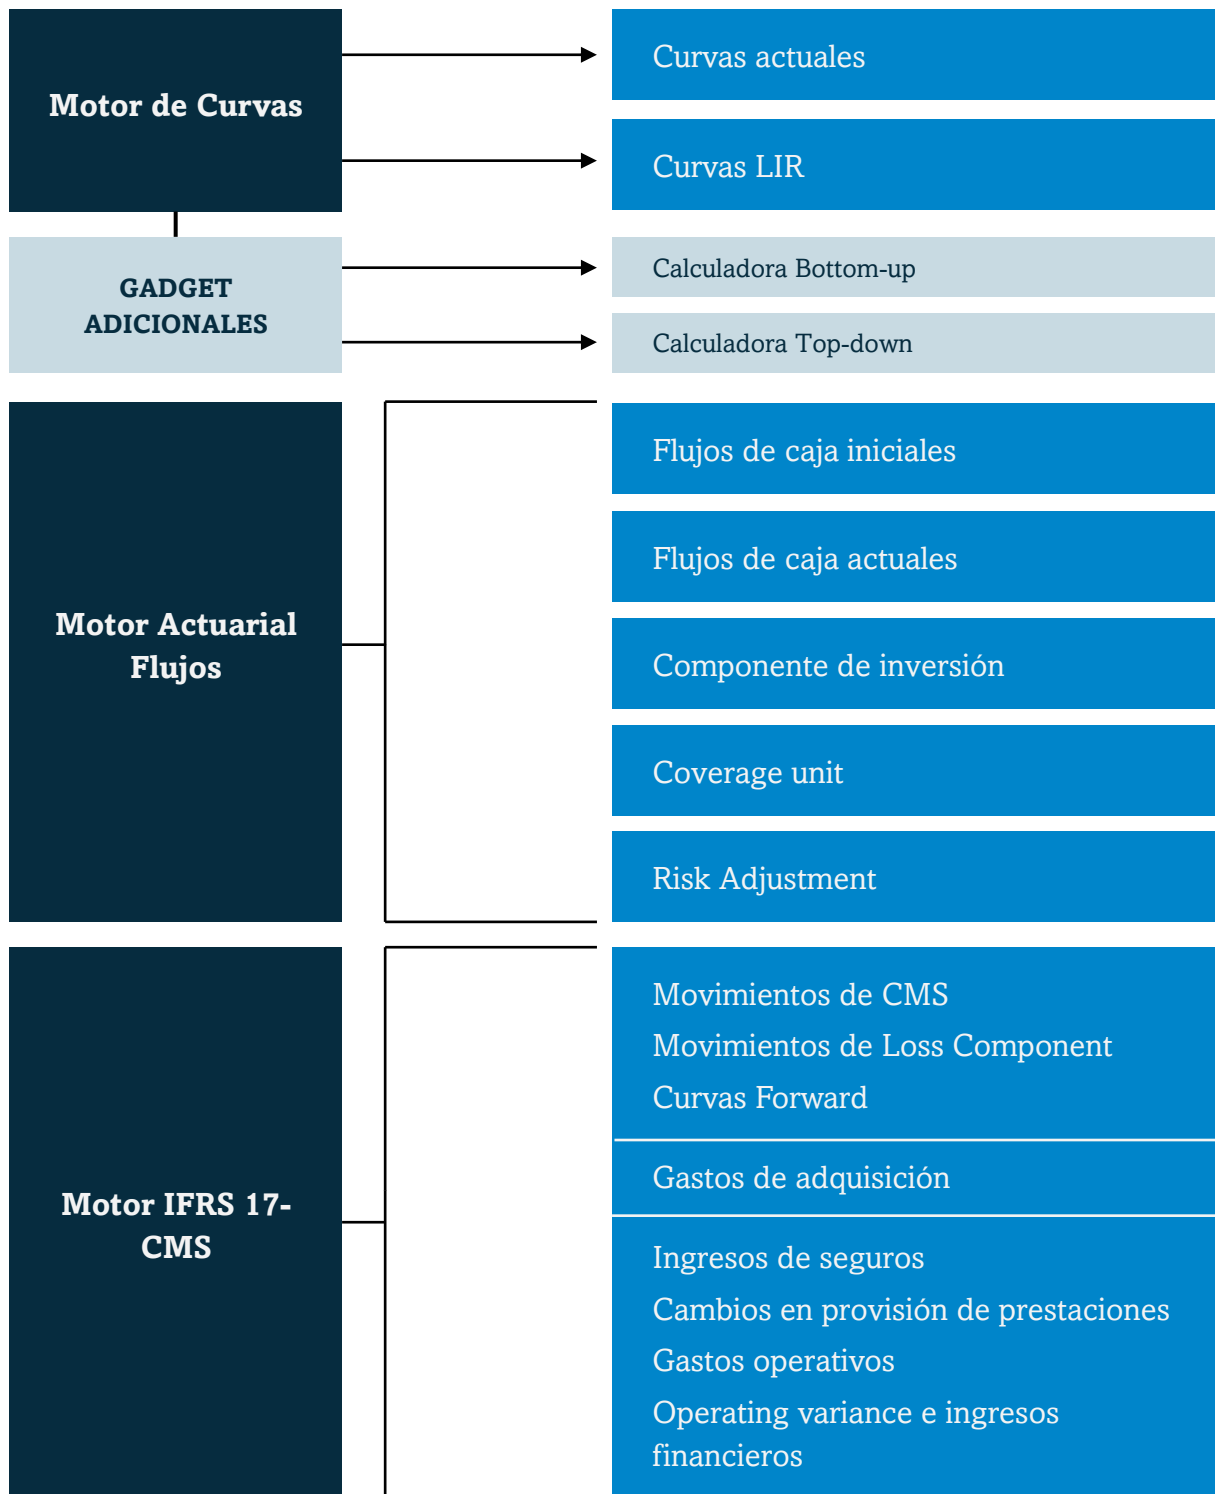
Motor de Curvas

Curvas actuales

Curvas LIR

GADGET ADICIONALES

Calculadora Bottom-up

Calculadora Top-down

Motor Actuarial Flujos

Flujos de caja iniciales

Flujos de caja actuales

Componente de inversión

Coverage unit

Risk Adjustment

Motor IFRS 17-CMS

Movimientos de CMS
Movimientos de Loss Component
Curvas Forward

Gastos de adquisición

Ingresos de seguros
Cambios en provisión de prestaciones
Gastos operativos
Operating variance e ingresos financieros